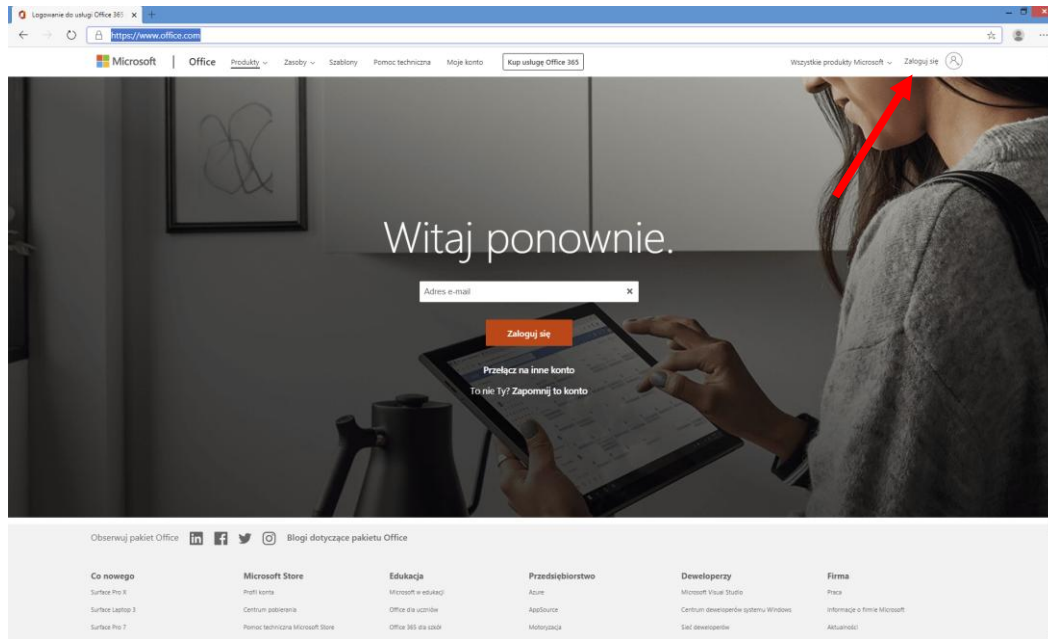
Logowanie do usługi Office 365

https://www.office.com

Microsoft | Office Produkty Zasoby Szablony Pomoc techniczna Moje konto Kup usługę Office 365

Wszystkie produkty Microsoft Zaloguj się

Witaj ponownie.

Adres e-mail

Zaloguj się

Przełącz na inne konto

To nie Ty? Zapomnij to konto

Obserwuj pakiet Office Blogi dotyczące pakietu Office

| Co nowego | Microsoft Store | Edukacja | Przedsiębiorstwo | Deweloperzy | Firma |
|---|---|---|---|---|---|
| Surface Pro X | Profil konta | Microsoft w edukacji | Azure | Microsoft Visual Studio | Praca |
| Surface Laptop 3 | Centrum pobierania | Office dla uczniów | AppSource | Centrum deweloperów systemu Windows | Informacje o firmie Microsoft |
| Surface Pro 7 | Pomoc techniczna Microsoft Store | Office 365 dla szkół | Motoryzacja | Sieć deweloperów | Aktualności |